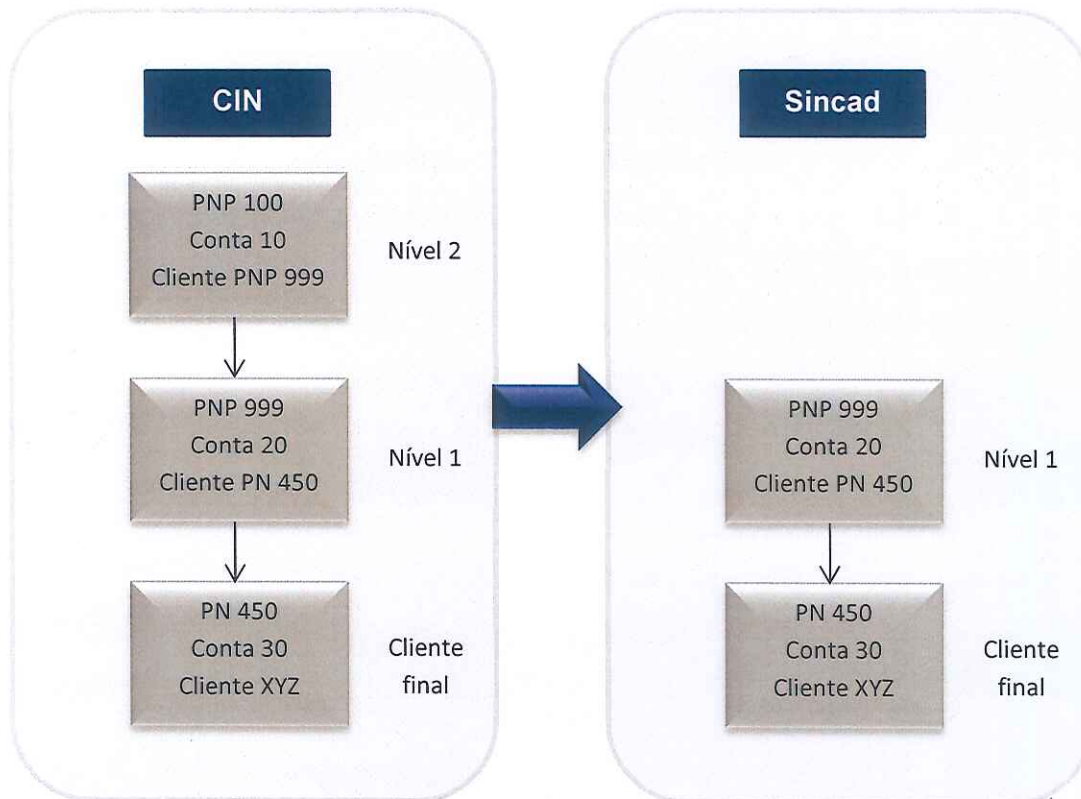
CIN

PNP 100
Conta 10
Cliente PNP 999

Nível 2

PNP 999
Conta 20
Cliente PN 450

Nível 1

PN 450
Conta 30
Cliente XYZ

Cliente final

Sincad

PNP 999
Conta 20
Cliente PN 450

Nível 1

PN 450
Conta 30
Cliente XYZ

Cliente final